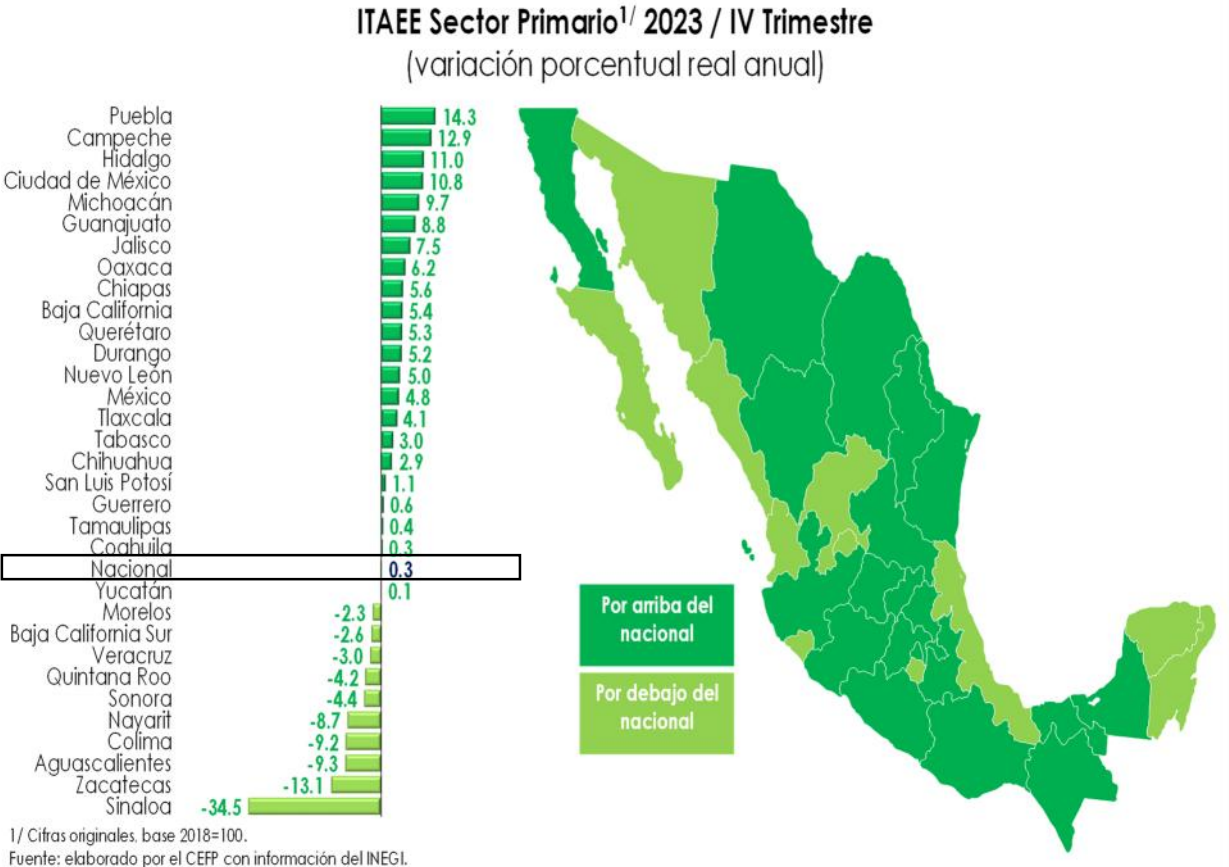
ITAEE Sector Primario$^{1/}$ 2023 / IV Trimestre
(variación porcentual real anual)

| Entidad | Variación |
|---|---|
| Puebla | 14.3 |
| Campeche | 12.9 |
| Hidalgo | 11.0 |
| Ciudad de México | 10.8 |
| Michoacán | 9.7 |
| Guanajuato | 8.8 |
| Jalisco | 7.5 |
| Oaxaca | 6.2 |
| Chiapas | 5.6 |
| Baja California | 5.4 |
| Querétaro | 5.3 |
| Durango | 5.2 |
| Nuevo León | 5.0 |
| México | 4.8 |
| Tlaxcala | 4.1 |
| Tabasco | 3.0 |
| Chihuahua | 2.9 |
| San Luis Potosí | 1.1 |
| Guerrero | 0.6 |
| Tamaulipas | 0.4 |
| Coahuila | 0.3 |
| Nacional | 0.3 |
| Yucatán | 0.1 |
| Morelos | -2.3 |
| Baja California Sur | -2.6 |
| Veracruz | -3.0 |
| Quintana Roo | -4.2 |
| Sonora | -4.4 |
| Nayarit | -8.7 |
| Colima | -9.2 |
| Aguascalientes | -9.3 |
| Zacatecas | -13.1 |
| Sinaloa | -34.5 |

Por arriba del nacional

Por debajo del nacional

1/ Cifras originales, base 2018=100.
Fuente: elaborado por el CEFP con información del INEGI.